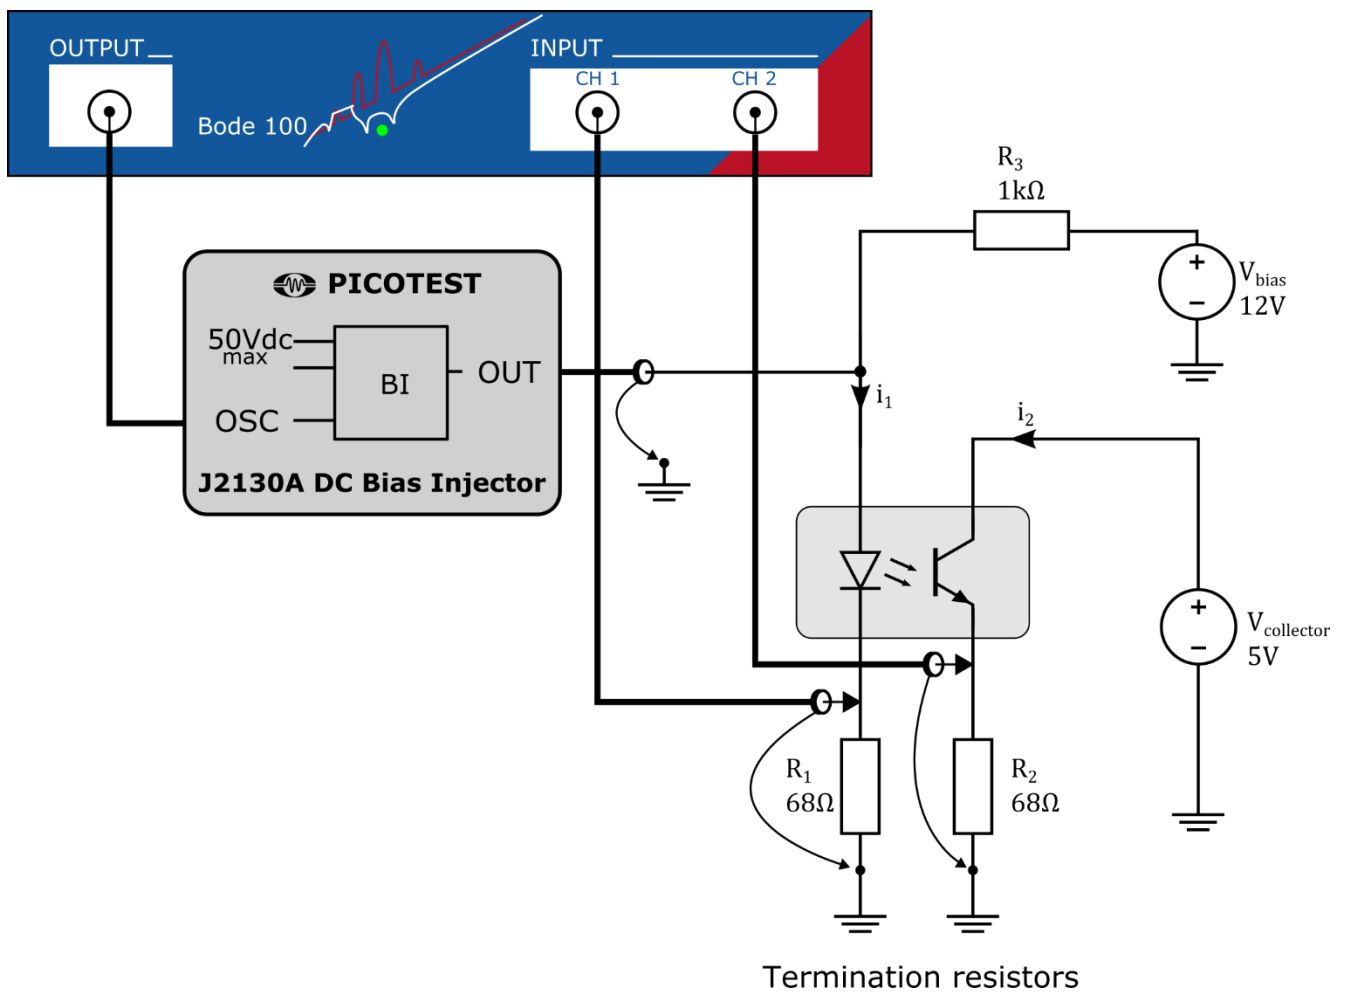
OUTPUT

Bode 100

INPUT

CH 1

CH 2

$R_3$
$1k\Omega$

$V_{bias}$
12V

PICOTEST

50Vdc
max

BI

OUT

OSC

J2130A DC Bias Injector

$i_1$

$i_2$

$V_{collector}$
5V

$R_1$
$68\Omega$

$R_2$
$68\Omega$

Termination resistors